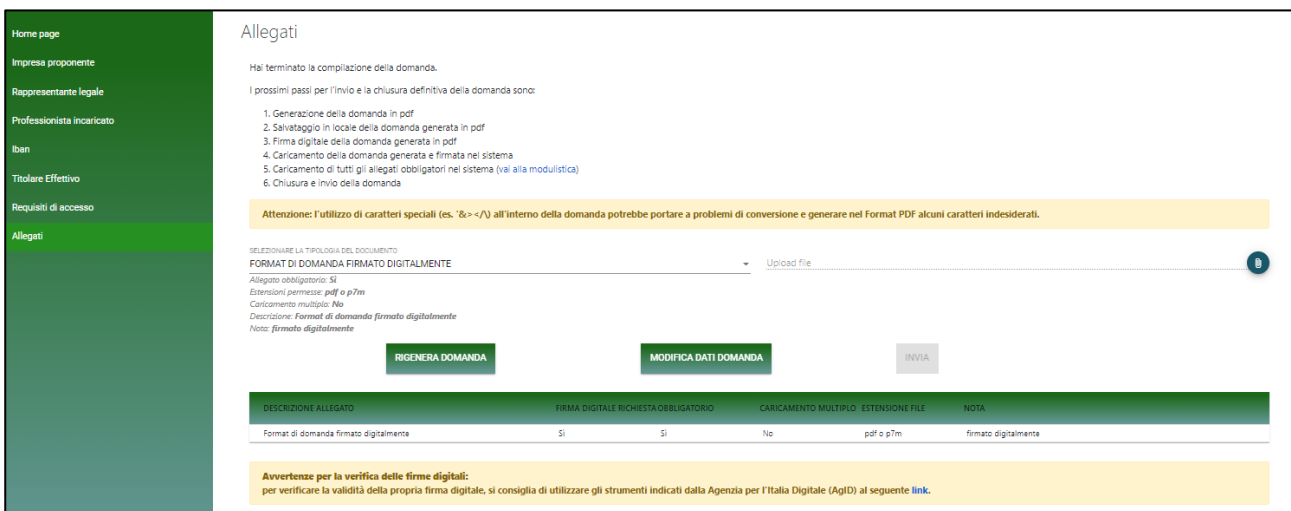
Home page
Impresa proponente
Rappresentante legale
Professionista incaricato
Iban
Titolare Effettivo
Requisiti di accesso
Allegati

Allegati

Hai terminato la compilazione della domanda.

I prossimi passi per l'invio e la chiusura definitiva della domanda sono:

1. Generazione della domanda in pdf
2. Salvataggio in locale della domanda generata in pdf
3. Firma digitale della domanda generata in pdf
4. Caricamento della domanda generata e firmata nel sistema
5. Caricamento di tutti gli allegati obbligatori nel sistema (vai alla modulistica)
6. Chiusura e invio della domanda

Attenzione: l'utilizzo di caratteri speciali (es. '&></\) all'interno della domanda potrebbe portare a problemi di conversione e generare nel Format PDF alcuni caratteri indesiderati.

SELEZIONARE LA TIPOLOGIA DEL DOCUMENTO
FORMAT DI DOMANDA FIRMATO DIGITALMENTE
Upload file
Allegato obbligatorio: Si
Estensioni permesse: pdf o p7m
Caricamento multiplo: No
Descrizione: Format di domanda firmato digitalmente
Nota: firmato digitalmente

RIGENERA DOMANDA
MODIFICA DATI DOMANDA
INVIA

| DESCRIZIONE ALLEGATO | FIRMA DIGITALE RICHIESTA | OBBLIGATORIO | CARICAMENTO MULTIPLO | ESTENSIONE FILE | NOTA |
|---|---|---|---|---|---|
| Format di domanda firmato digitalmente | Si | Si | No | pdf o p7m | firmato digitalmente |

Avvertenze per la verifica delle firme digitali:
per verificare la validità della propria firma digitale, si consiglia di utilizzare gli strumenti indicati dalla Agenzia per l'Italia Digitale (AgID) al seguente link.